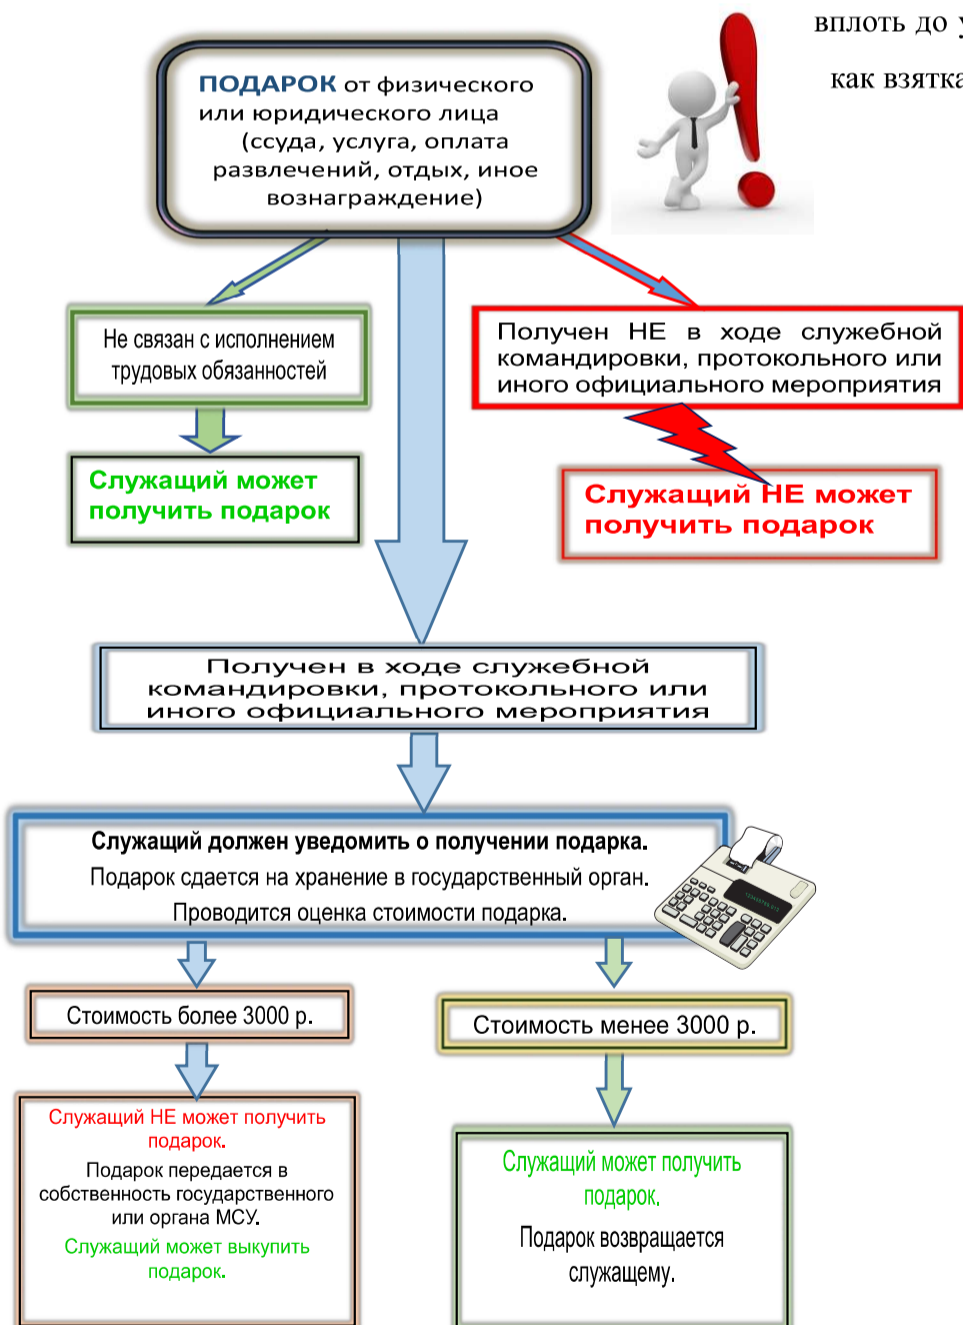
вплоть до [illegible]

как взятка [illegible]

ПОДАРОК от физического или юридического лица (ссуда, услуга, оплата развлечений, отдых, иное вознаграждение)

Не связан с исполнением трудовых обязанностей

Служащий может получить подарок

Получен НЕ в ходе служебной командировки, протокольного или иного официального мероприятия

Служащий НЕ может получить подарок

Получен в ходе служебной командировки, протокольного или иного официального мероприятия

Служащий должен уведомить о получении подарка.
Подарок сдается на хранение в государственный орган.
Проводится оценка стоимости подарка.

Стоимость более 3000 р.

Стоимость менее 3000 р.

Служащий НЕ может получить подарок.
Подарок передается в собственность государственного или органа МСУ.
Служащий может выкупить подарок.

Служащий может получить подарок.
Подарок возвращается служащему.